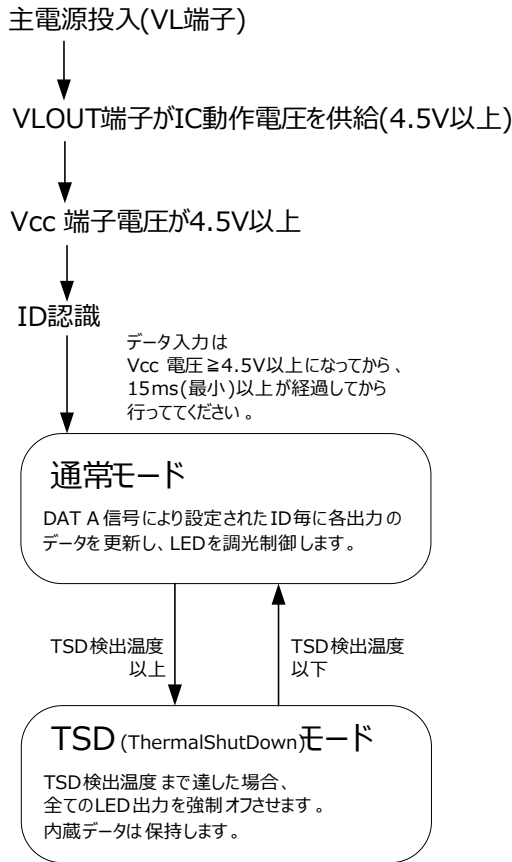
主電源投入(VL端子)

VLOUT端子がIC動作電圧を供給(4.5V以上)

Vcc 端子電圧が4.5V以上

ID認識

データ入力は
Vcc 電圧≧4.5V以上になってから、
15ms(最小)以上が経過してから
行ってください。

通常モード

DAT A 信号により設定されたID毎に各出力の
データを更新し、LEDを調光制御します。

TSD検出温度
以上

TSD検出温度
以下

TSD (ThermalShutDown)モード

TSD検出温度まで達した場合、
全てのLED出力を強制オフさせます。
内蔵データは保持します。